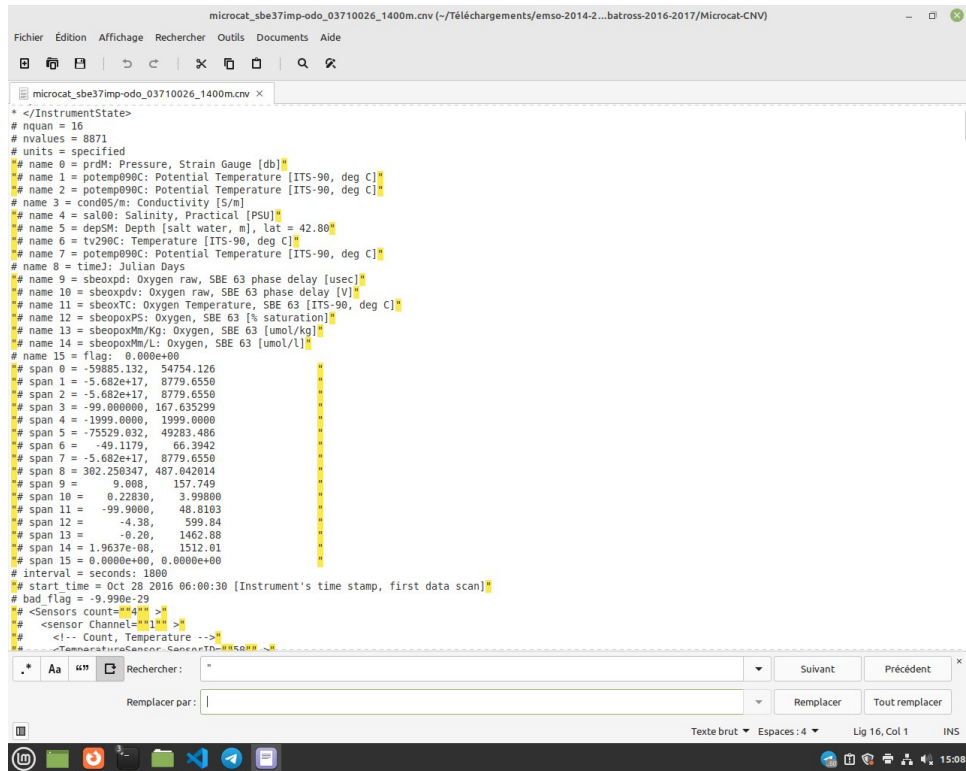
microcat_sbe37imp-odo_03710026_1400m.cnv (~/Téléchargements/emso-2014-2...batross-2016-2017/Microcat-CNV)

Fichier Édition Affichage Rechercher Outils Documents Aide

microcat_sbe37imp-odo_03710026_1400m.cnv ×

* </InstrumentState>
# nquan = 16
# nvalues = 8871
# units = specified
"# name 0 = prdM: Pressure, Strain Gauge [db]"
"# name 1 = potemp090C: Potential Temperature [ITS-90, deg C]"
"# name 2 = potemp090C: Potential Temperature [ITS-90, deg C]"
# name 3 = cond0S/m: Conductivity [S/m]
"# name 4 = sal00: Salinity, Practical [PSU]"
"# name 5 = depSM: Depth [salt water, m], lat = 42.80"
"# name 6 = tv290C: Temperature [ITS-90, deg C]"
"# name 7 = potemp090C: Potential Temperature [ITS-90, deg C]"
# name 8 = timeJ: Julian Days
"# name 9 = sbeoxpd: Oxygen raw, SBE 63 phase delay [usec]"
"# name 10 = sbeoxpdv: Oxygen raw, SBE 63 phase delay [V]"
"# name 11 = sbeoxTC: Oxygen Temperature, SBE 63 [ITS-90, deg C]"
"# name 12 = sbeopoxPS: Oxygen, SBE 63 [% saturation]"
"# name 13 = sbeopoxMm/Kg: Oxygen, SBE 63 [umol/kg]"
"# name 14 = sbeopoxMm/L: Oxygen, SBE 63 [umol/l]"
# name 15 = flag: 0.000e+00
"# span 0 = -59885.132, 54754.126 "
"# span 1 = -5.682e+17, 8779.6550 "
"# span 2 = -5.682e+17, 8779.6550 "
"# span 3 = -99.000000, 167.635299 "
"# span 4 = -1999.0000, 1999.0000 "
"# span 5 = -75529.032, 49283.486 "
"# span 6 = -49.1179, 66.3942 "
"# span 7 = -5.682e+17, 8779.6550 "
"# span 8 = 302.250347, 487.042014 "
"# span 9 = 9.008, 157.749 "
"# span 10 = 0.22830, 3.99800 "
"# span 11 = -99.9000, 48.8103 "
"# span 12 = -4.38, 599.84 "
"# span 13 = -0.20, 1462.88 "
"# span 14 = 1.9637e-08, 1512.01 "
"# span 15 = 0.0000e+00, 0.0000e+00 "
# interval = seconds: 1800
"# start_time = Oct 28 2016 06:00:30 [Instrument's time stamp, first data scan]"
# bad_flag = -9.990e-29
"# <Sensors count=""4"" >"
"# <sensor Channel=""1"" >"
"# <!-- Count, Temperature -->"
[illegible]

.* Aa “” Rechercher : "
Suivant Précédent
Remplacer par :
Remplacer Tout remplacer
Texte brut ▼ Espaces : 4 ▼ Lig 16, Col 1 INS
15:08